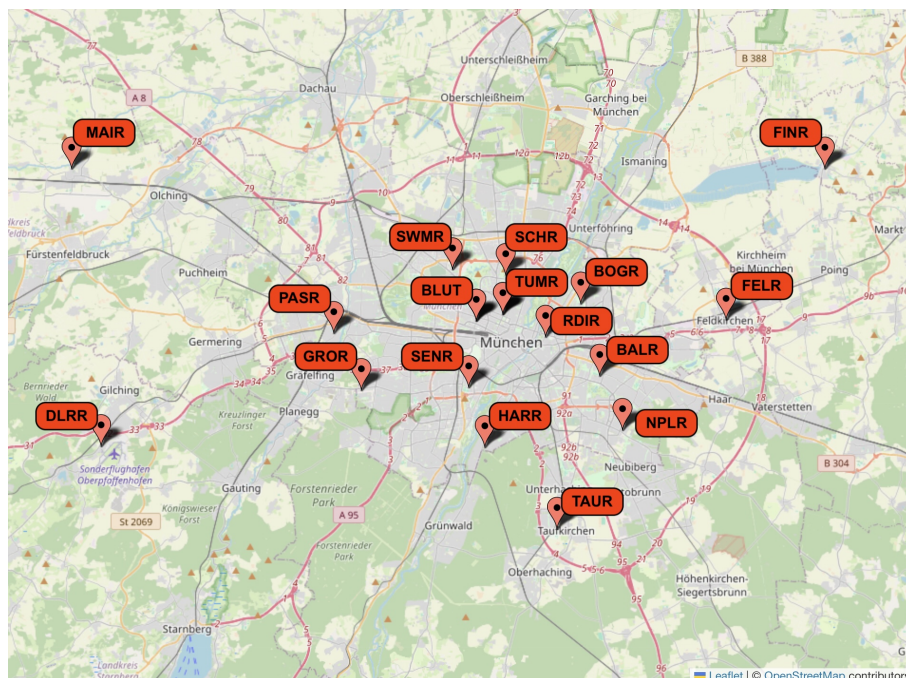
Unterschleißheim
B 388
Dachau
A 8
Oberschleißheim
Garching bei München
MAIR
FINR
Ismaning
Olching
Unterföhring
Fürstenfeldbruck
SWMR
SCHR
Kirchheim bei München
Poing
Markt
Puchheim
TUMR
BOGR
BLUT
FELR
PASR
Feldkirchen
RDIR
München
Germering
GROR
SENR
BALR
Gilching
Gräfelfing
Planegg
Haar
Vaterstetten
Kreuzlinger Forst
DLRR
HARR
NPLR
Sonderflughafen Oberpfaffenhofen
Neubiberg
B 304
Gauting
Forstenrieder Park
TAUR
St 2069
Unterhaching
Taufkirchen
A 95
Grünwald
Oberhaching
Höhenkirchen-Siegertsbrunn
Starnberg
Leaflet | © OpenStreetMap contributors